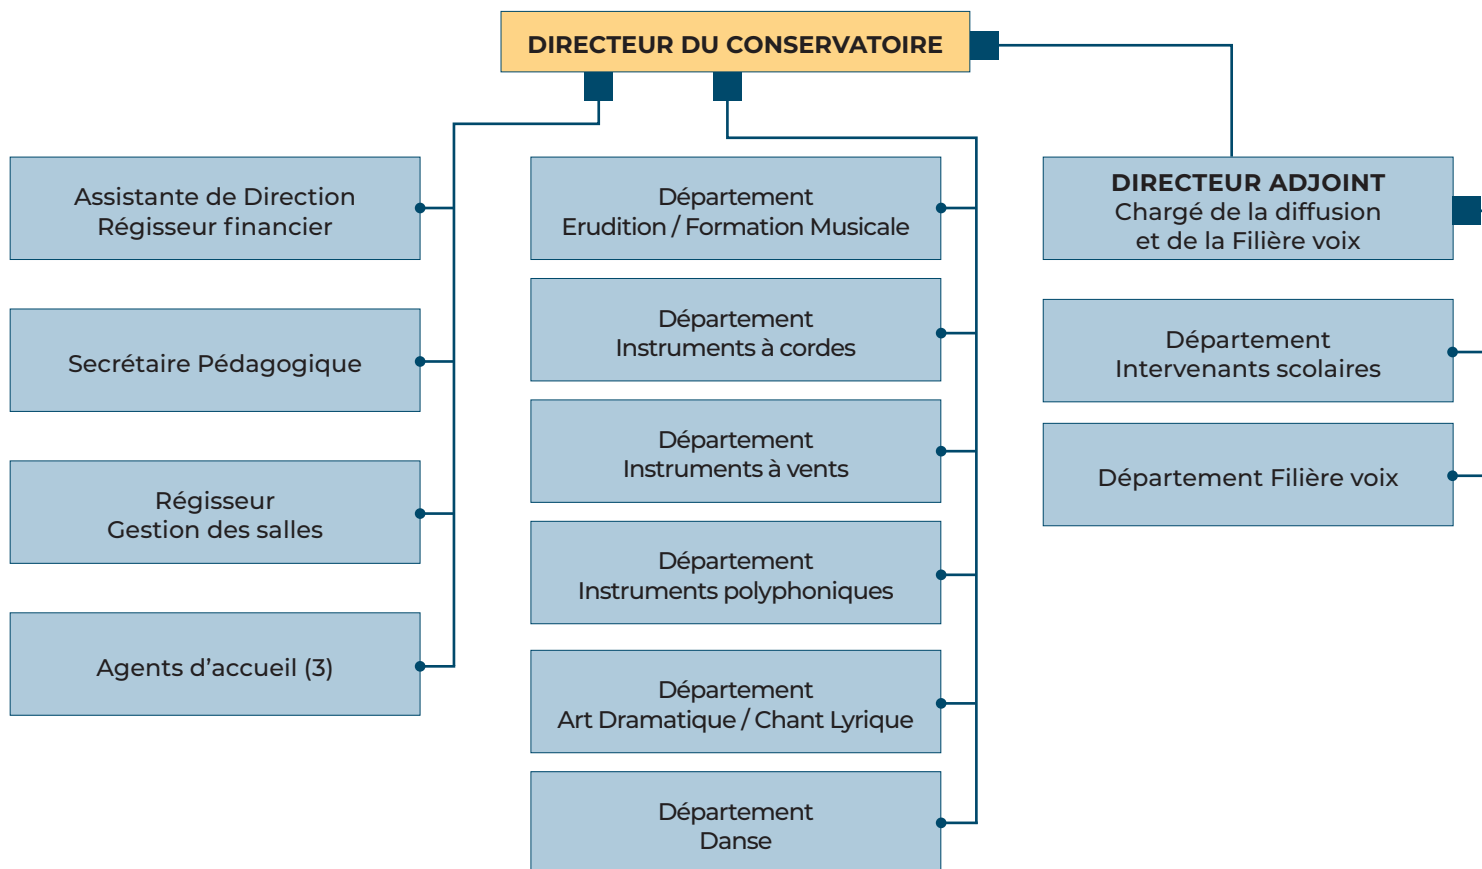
DIRECTEUR DU CONSERVATOIRE

Assistante de Direction
Régisseur financier

Secrétaire Pédagogique

Régisseur
Gestion des salles

Agents d'accueil (3)

Département
Erudition / Formation Musicale

Département
Instruments à cordes

Département
Instruments à vents

Département
Instruments polyphoniques

Département
Art Dramatique / Chant Lyrique

Département
Danse

DIRECTEUR ADJOINT
Chargé de la diffusion
et de la Filière voix

Département
Intervenants scolaires

Département Filière voix